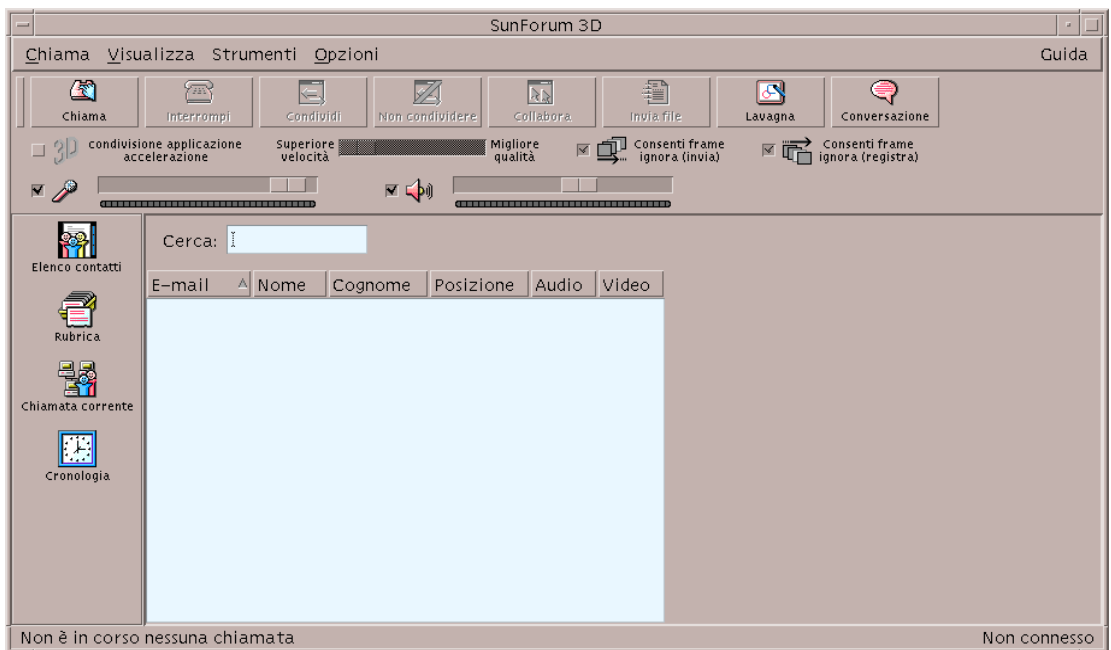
SunForum 3D

Chiama Visualizza Strumenti Opzioni Guida

Chiama Interrompi Condividi Non condividere Collabora Invia file Lavagna Conversazione

3D condivisione applicazione accelerazione

Superiore velocità Migliore qualità

Consenti frame ignora (invia)

Consenti frame ignora (registra)

Elenco contatti

Rubrica

Chiamata corrente

Cronologia

Cerca:

| E-mail | Nome | Cognome | Posizione | Audio | Video |
|---|---|---|---|---|---|

Non è in corso nessuna chiamata

Non connesso